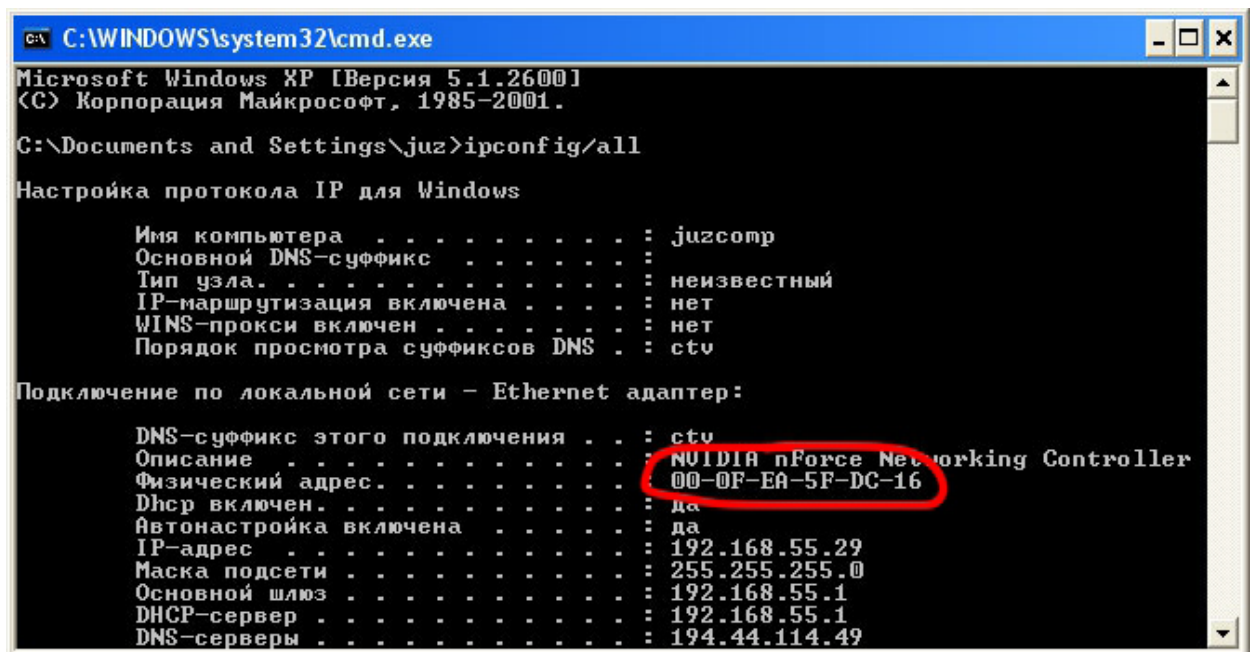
C:\WINDOWS\system32\cmd.exe

Microsoft Windows XP [Версия 5.1.2600]
(С) Корпорация Майкрософт, 1985-2001.

C:\Documents and Settings\juz>ipconfig/all

Настройка протокола IP для Windows

Имя компьютера . . . . . . . . . : juzcomp
Основной DNS-суффикс . . . . . . :
Тип узла. . . . . . . . . . . . . : неизвестный
IP-маршрутизация включена . . . . : нет
WINS-прокси включен . . . . . . . : нет
Порядок просмотра суффиксов DNS . : ctv

Подключение по локальной сети - Ethernet адаптер:

DNS-суффикс этого подключения . . : ctv
Описание . . . . . . . . . . . . : NVIDIA nForce Networking Controller
Физический адрес. . . . . . . . . : 00-0F-EA-5F-DC-16
Dhcp включен. . . . . . . . . . . : да
Автонастройка включена . . . . . : да
IP-адрес . . . . . . . . . . . . : 192.168.55.29
Маска подсети . . . . . . . . . . : 255.255.255.0
Основной шлюз . . . . . . . . . . : 192.168.55.1
DHCP-сервер . . . . . . . . . . . : 192.168.55.1
DNS-серверы . . . . . . . . . . . : 194.44.114.49